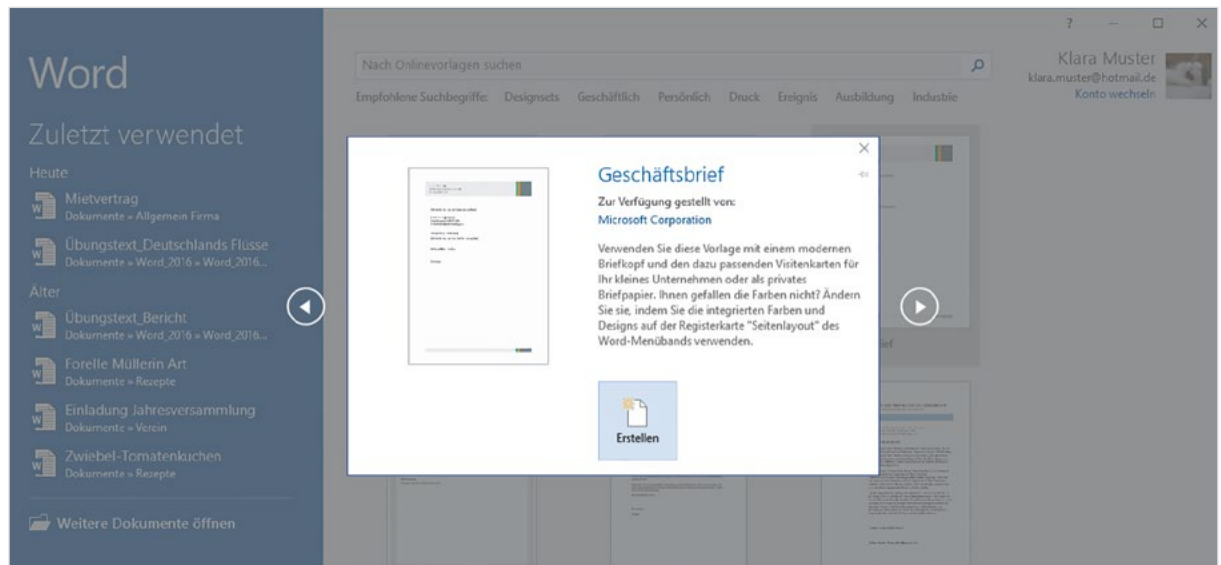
Word

Zuletzt verwendet

Heute

Mietvertrag
Dokumente » Allgemein Firma

Übungstext_Deutschlands Flüsse
Dokumente » Word_2016 » Word_2016...

Älter

Übungstext_Bericht
Dokumente » Word_2016 » Word_2016...

Forelle Müllerin Art
Dokumente » Rezepte

Einladung Jahresversammlung
Dokumente » Verein

Zwiebel-Tomatenkuchen
Dokumente » Rezepte

Weitere Dokumente öffnen

Nach Onlinevorlagen suchen

Empfohlene Suchbegriffe: Designsets Geschäftlich Persönlich Druck Ereignis Ausbildung Industrie

? — □ ×

Klara Muster
klara.muster@hotmail.de
Konto wechseln

Geschäftsbrief

Zur Verfügung gestellt von:
Microsoft Corporation

Verwenden Sie diese Vorlage mit einem modernen Briefkopf und den dazu passenden Visitenkarten für Ihr kleines Unternehmen oder als privates Briefpapier. Ihnen gefallen die Farben nicht? Ändern Sie sie, indem Sie die integrierten Farben und Designs auf der Registerkarte "Seitenlayout" des Word-Menübands verwenden.

Erstellen

ief